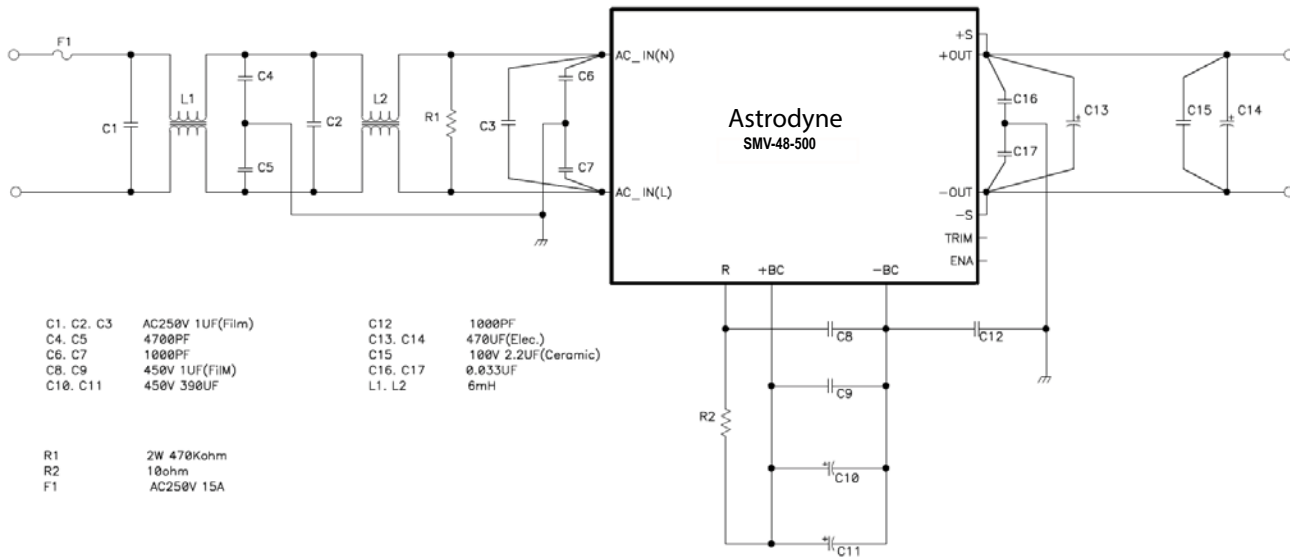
F1

C1

L1

C4

C5

C2

L2

R1

C3

C6

C7

AC_IN(N)

AC_IN(L)

Astrodyne
SMV-48-500

+S
+OUT

-OUT
-S
TRIM
ENA

C16

C17

C13

C15

C14

R

+BC

-BC

C8

C12

C9

R2

C10

C11

| | | | |
|---|---|---|---|
| C1. C2. C3 | AC250V 1UF(Film) | C12 | 1000PF |
| C4. C5 | 4700PF | C13. C14 | 470UF(Elec.) |
| C6. C7 | 1000PF | C15 | 100V 2.2UF(Ceramic) |
| C8. C9 | 450V 1UF(FilM) | C16. C17 | 0.033UF |
| C10. C11 | 450V 390UF | L1. L2 | 6mH |

| | |
|---|---|
| R1 | 2W 470Kohm |
| R2 | 10ohm |
| F1 | AC250V 15A |